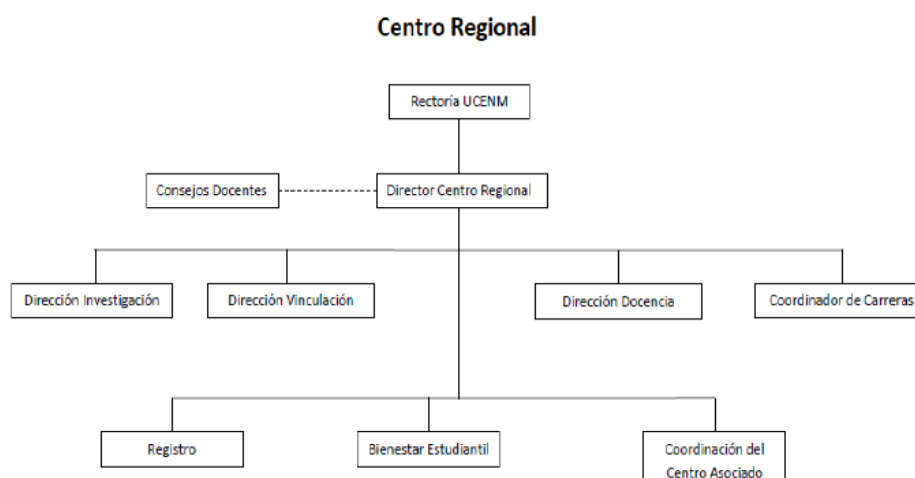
Centro Regional

Rectoría UCENM

Consejos Docentes

Director Centro Regional

Dirección Investigación

Dirección Vinculación

Dirección Docencia

Coordinador de Carreras

Registro

Bienestar Estudiantil

Coordinación del Centro Asociado